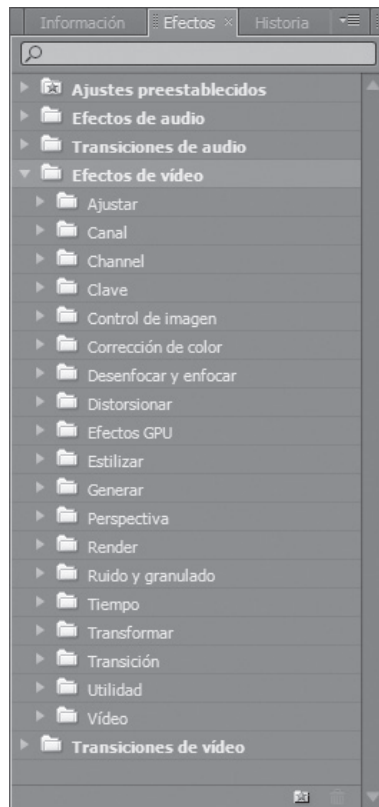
Información | Efectos × | Historia

Ajustes preestablecidos
Efectos de audio
Transiciones de audio
Efectos de vídeo
Ajustar
Canal
Channel
Clave
Control de imagen
Corrección de color
Desenfocar y enfocar
Distorsionar
Efectos GPU
Estilizar
Generar
Perspectiva
Render
Ruido y granulado
Tiempo
Transformar
Transición
Utilidad
Vídeo
Transiciones de vídeo